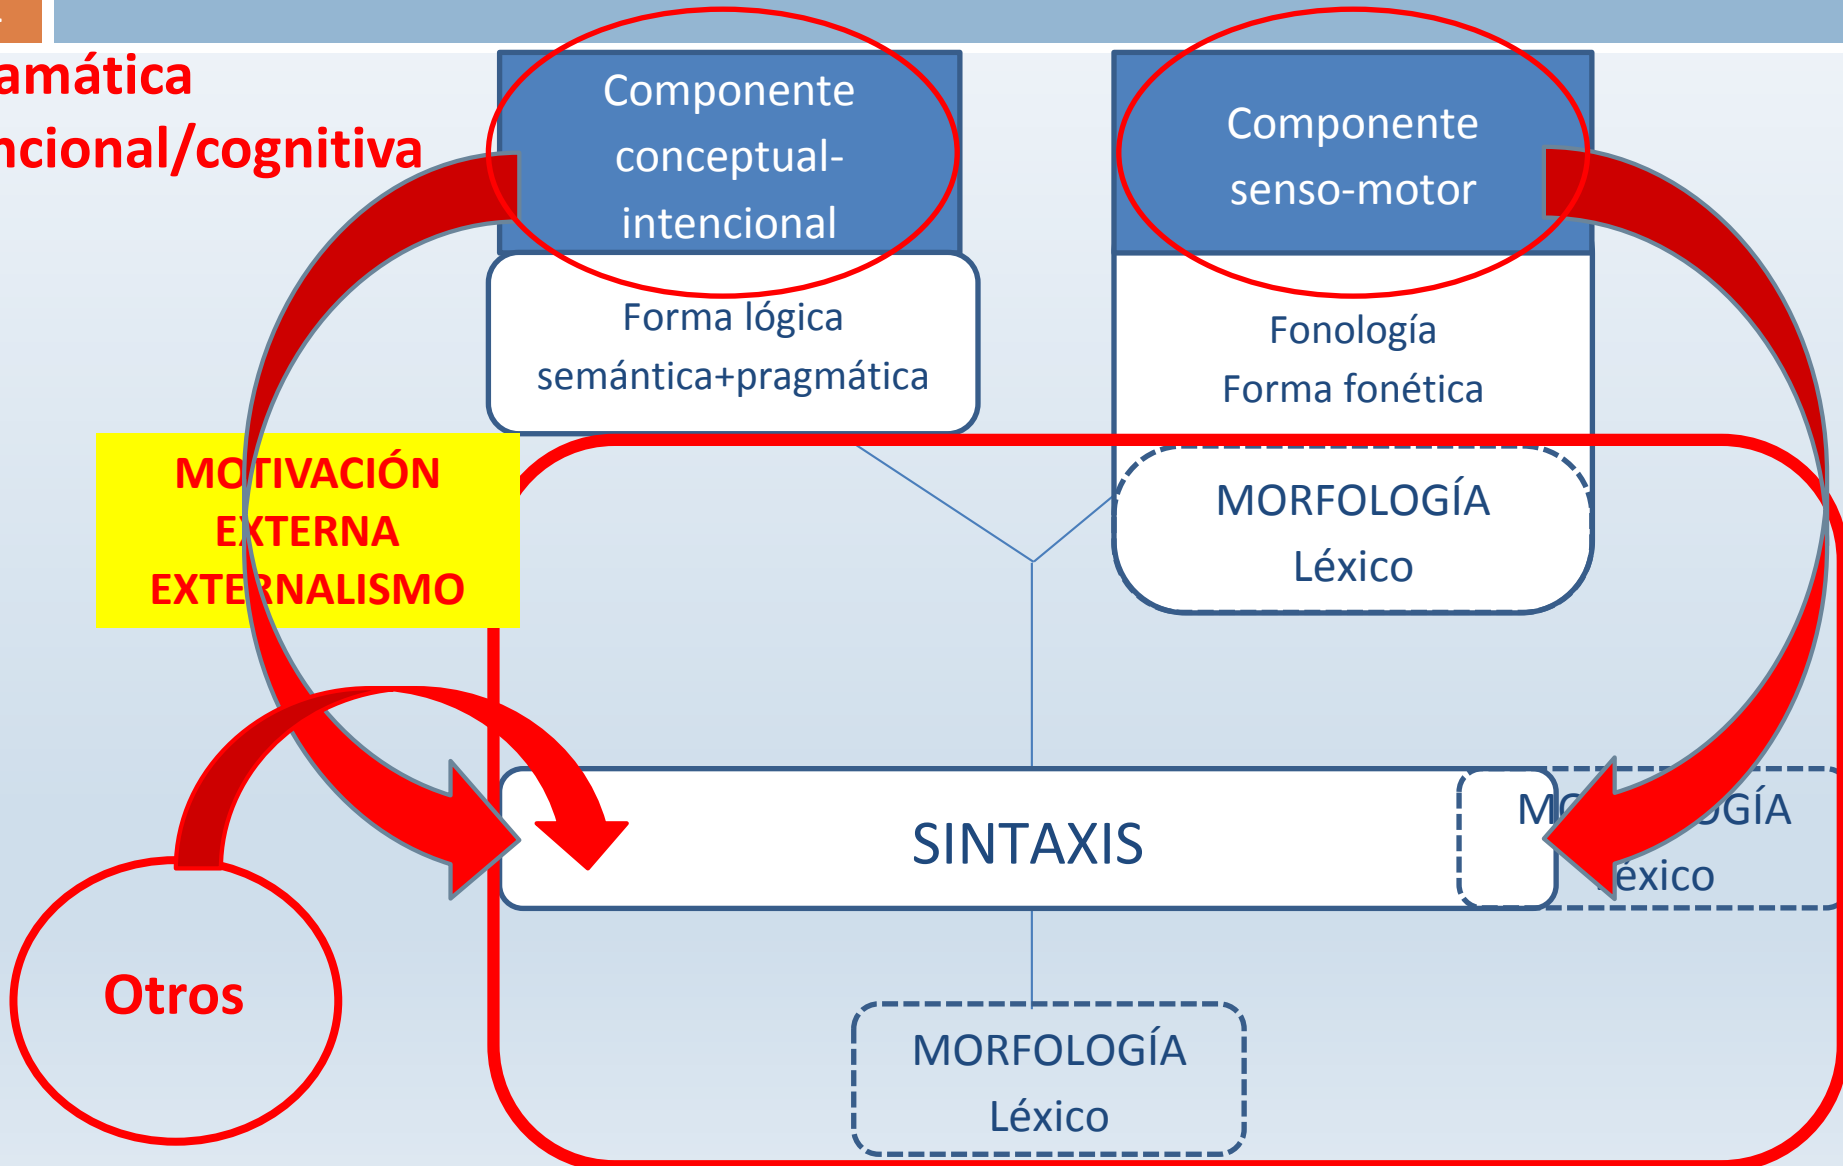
amática
ncional/cognitiva

Componente conceptual-intencional

Forma lógica
semántica+pragmática

Componente senso-motor

Fonología
Forma fonética

MORFOLOGÍA
Léxico

MOTIVACIÓN
EXTERNA
EXTERNALISMO

SINTAXIS

M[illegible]OGÍA
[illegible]éxico

Otros

MORFOLOGÍA
Léxico